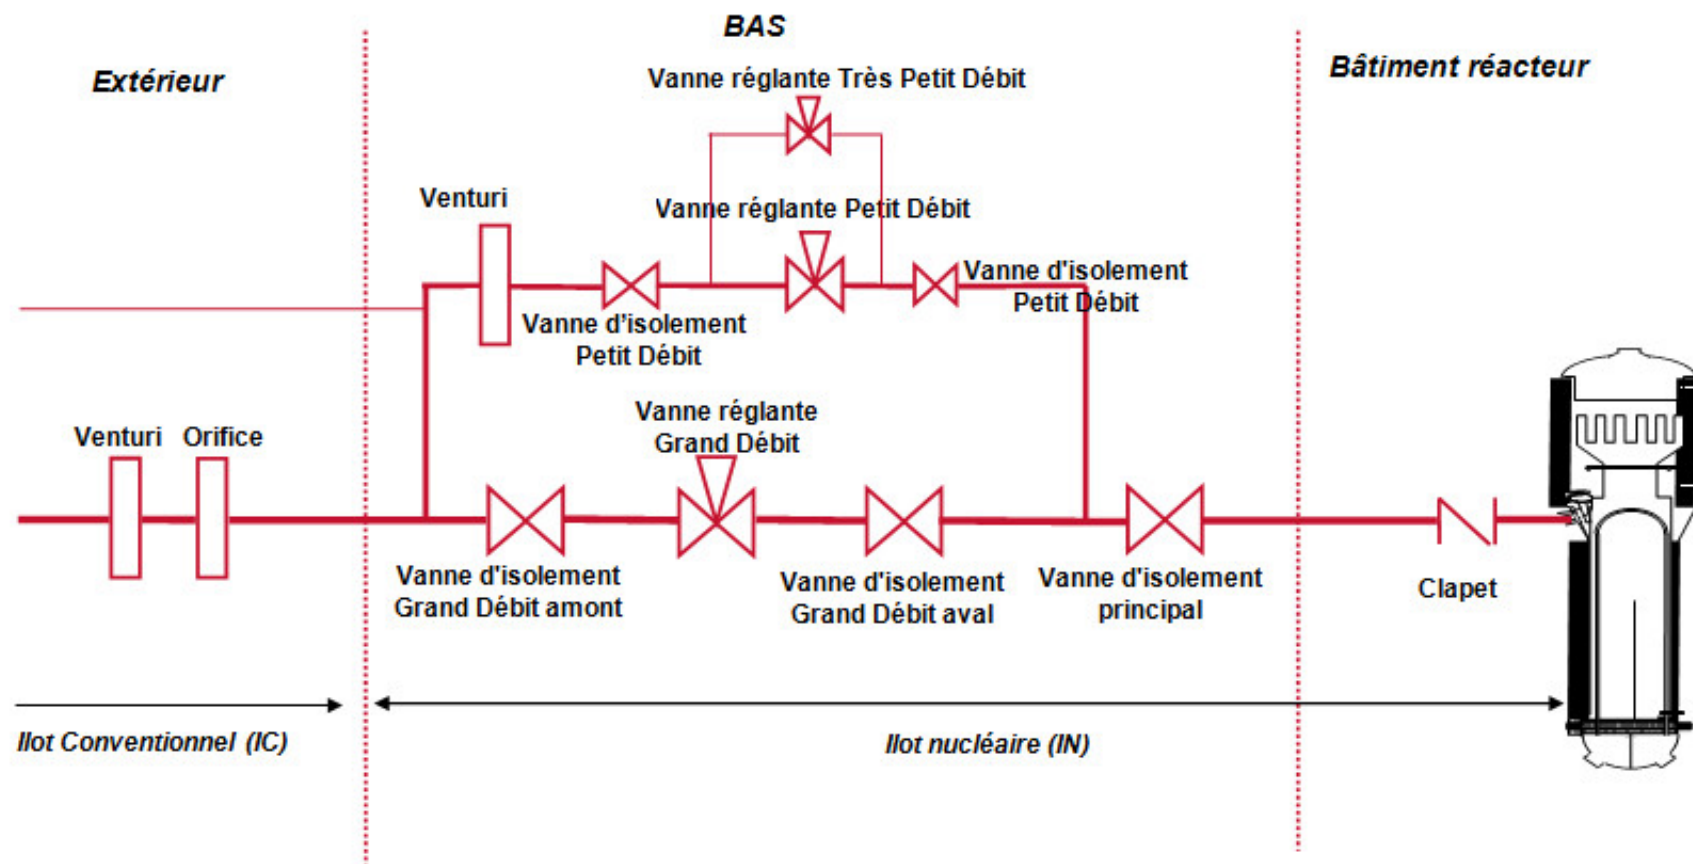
BAS

Extérieur

Bâtiment réacteur

Vanne réglante Très Petit Débit

Venturi

Vanne réglante Petit Débit

Vanne d'isolement Petit Débit

Vanne d'isolement Petit Débit

Vanne réglante Grand Débit

Venturi Orifice

Vanne d'isolement Grand Débit amont

Vanne d'isolement Grand Débit aval

Vanne d'isolement principal

Clapet

Ilot Conventionnel (IC)

Ilot nucléaire (IN)